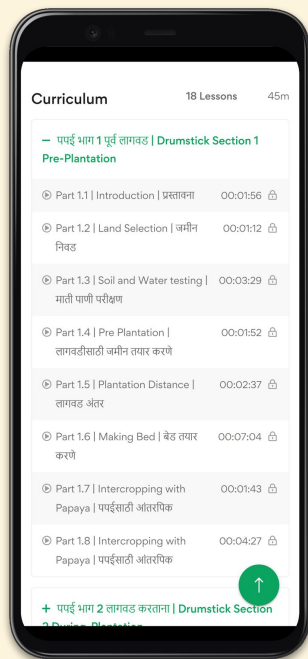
Curriculum
18 Lessons 45m

– पपई भाग 1 पूर्व लागवड | Drumstick Section 1 Pre-Plantation

Part 1.1 | Introduction | प्रस्तावना 00:01:56

Part 1.2 | Land Selection | जमीन निवड 00:01:12

Part 1.3 | Soil and Water testing | माती पाणी परीक्षण 00:03:29

Part 1.4 | Pre Plantation | लागवडीसाठी जमीन तयार करणे 00:01:52

Part 1.5 | Plantation Distance | लागवड अंतर 00:02:37

Part 1.6 | Making Bed | बेड तयार करणे 00:07:04

Part 1.7 | Intercropping with Papaya | पपईसाठी आंतरपिक 00:01:43

Part 1.8 | Intercropping with Papaya | पपईसाठी आंतरपिक 00:04:27

+ पपई भाग 2 लागवड करताना | Drumstick Section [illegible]